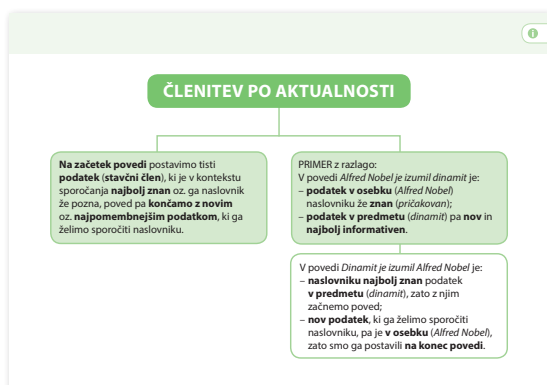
ČLENITEV PO AKTUALNOSTI

Na začetek povedi postavimo tisti podatek (stavčni člen), ki je v kontekstu sporočanja najbolj znan oz. ga naslovnik že pozna, poved pa končamo z novim oz. najpomembnejšim podatkom, ki ga želimo sporočiti naslovniku.

PRIMER z razlago:
V povedi *Alfred Nobel je izumil dinamit* je:
– podatek v osebku (*Alfred Nobel*) naslovniku že znan (*pričakovan*);
– podatek v predmetu (*dinamit*) pa nov in najbolj informativen.

V povedi *Dinamit je izumil Alfred Nobel* je:
– naslovniku najbolj znan podatek v predmetu (*dinamit*), zato z njim začnemo poved;
– nov podatek, ki ga želimo sporočiti naslovniku, pa je v osebku (*Alfred Nobel*), zato smo ga postavili na konec povedi.